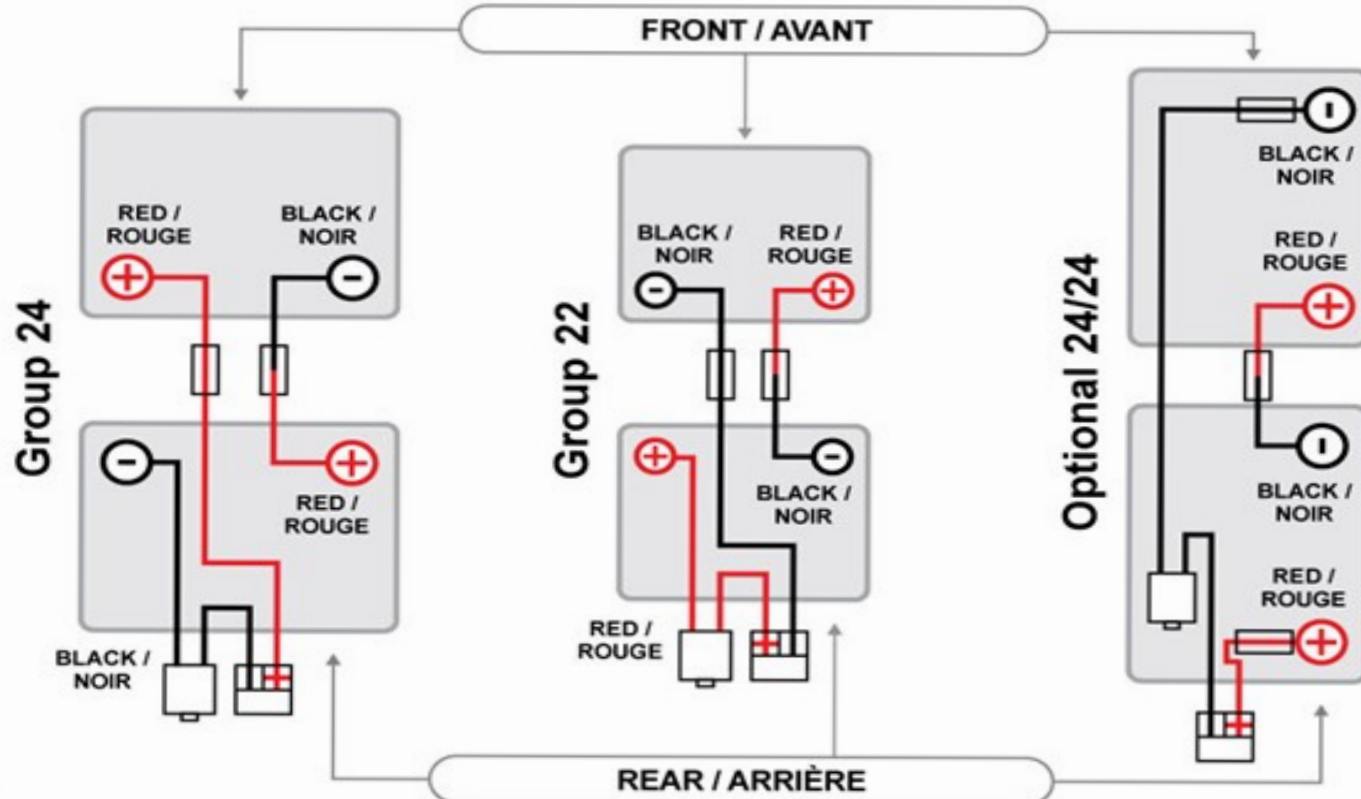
FRONT / AVANT

Group 24

RED / ROUGE

BLACK / NOIR

RED / ROUGE

BLACK / NOIR

Group 22

BLACK / NOIR

RED / ROUGE

BLACK / NOIR

RED / ROUGE

Optional 24/24

BLACK / NOIR

RED / ROUGE

BLACK / NOIR

RED / ROUGE

REAR / ARRIÈRE